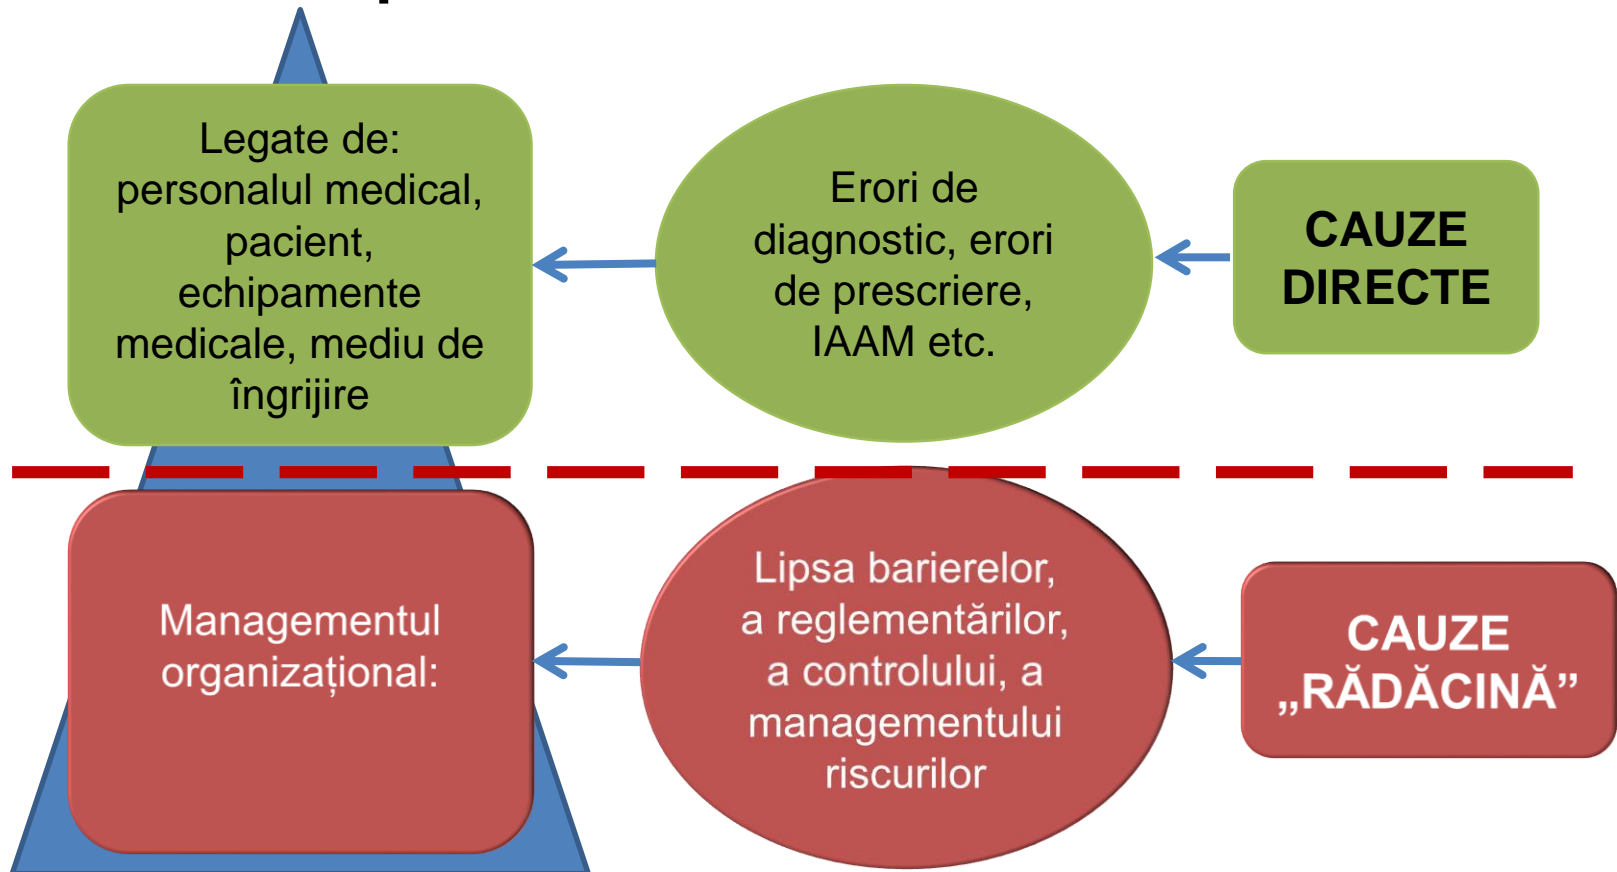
Legate de: personalul medical, pacient, echipamente medicale, mediu de îngrijire

Erori de diagnostic, erori de prescriere, IAAM etc.

CAUZE DIRECTE

Managementul organizațional:

Lipsa barierelor, a reglementărilor, a controlului, a managementului riscurilor

CAUZE „RĂDĂCINĂ”